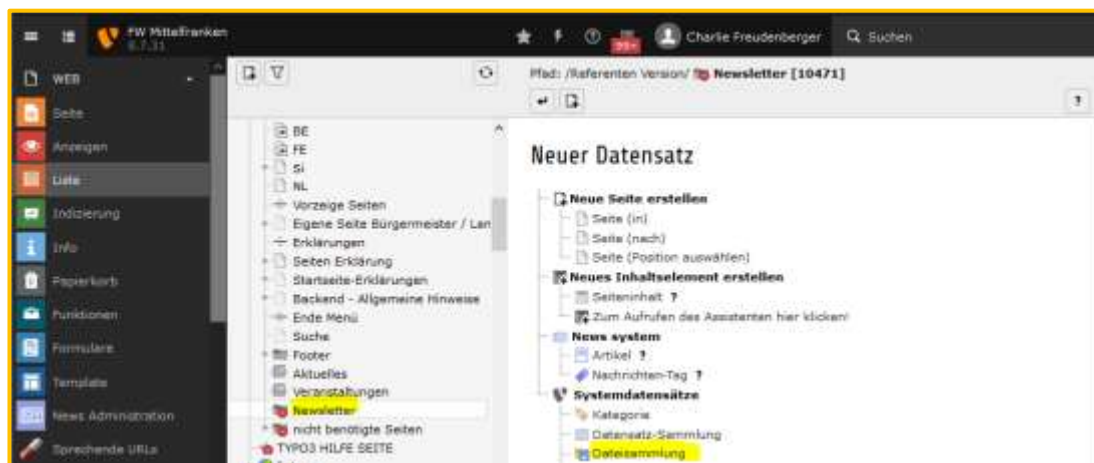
FW Mittelfranken
8.7.31

99+
Charlie Freudenberger
Suchen

WEB
Seite
Anzeigen
Liste
Indizierung
Info
Papierkorb
Funktionen
Formulare
Template
News Administration
Sprechende URLs

BE
FE
Si
NL
Vorzeige Seiten
Eigene Seite Bürgermeister / Lan
Erklärungen
Seiten Erklärung
Startseite-Erklärungen
Backend - Allgemeine Hinweise
Ende Menü
Suche
Footer
Aktuelles
Veranstaltungen
Newsletter
nicht benötigte Seiten
TYPO3 HILFE SEITE

Pfad: /Referenten Version/ Newsletter [10471]

?

Neuer Datensatz

Neue Seite erstellen
Seite (in)
Seite (nach)
Seite (Position auswählen)
Neues Inhaltselement erstellen
Seiteninhalt ?
Zum Aufrufen des Assistenten hier klicken!
News system
Artikel ?
Nachrichten-Tag ?
Systemdatensätze
Kategorie
Datensatz-Sammlung
Dateisammlung